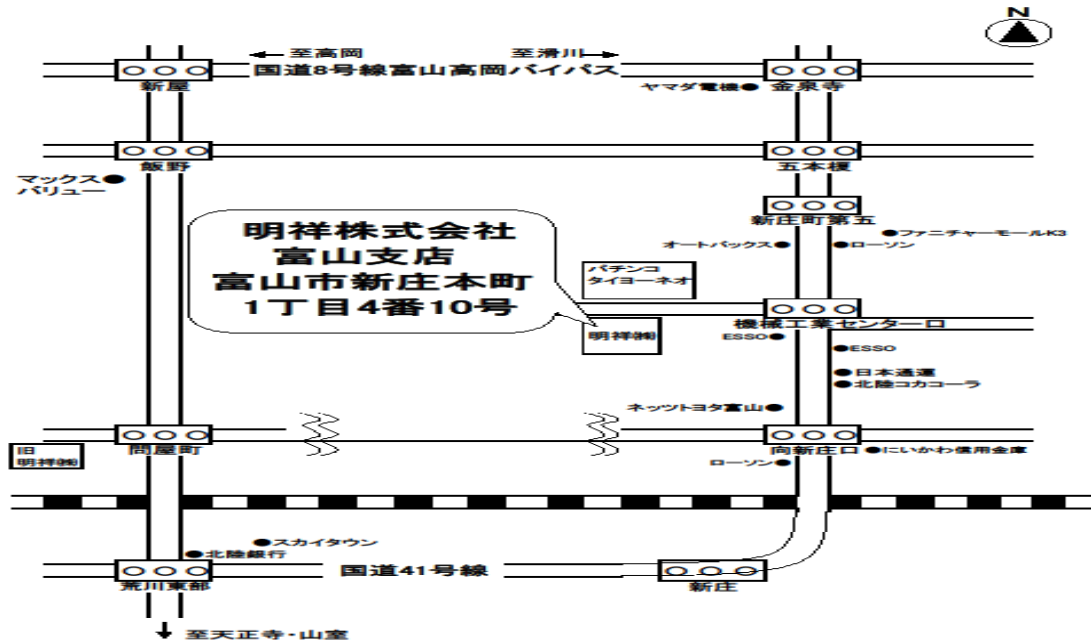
N

至高岡　至滑川

国道8号線富山高岡バイパス

新屋

ヤマダ電機●　金泉寺

飯野

五本榎

マックス●
バリュー

明祥株式会社
富山支店
富山市新庄本町
1丁目4番10号

新庄町第五

●ファニチャーモールK3

オートバックス●　●ローソン

パチンコ
タイヨーネオ

機械工業センター口

明祥㈱

ESSO●

●ESSO

●日本通運
●北陸コカコーラ

ネッツトヨタ富山●

旧
明祥㈱

問屋町

向新庄口 ●にいかわ信用金庫

ローソン●

●スカイタウン

●北陸銀行

荒川東部

国道41号線

新庄

至天正寺・山室